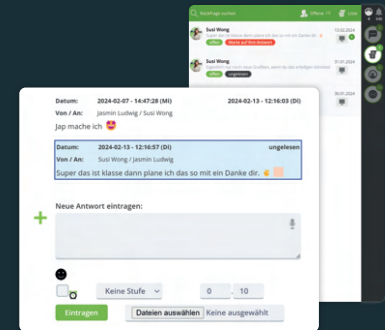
Rückfrage suchen
Offene
Liste

Susi Wong
12.02.2024
Super das ist klasse dann plane ich das so mit ein Danke dir.
offen
Warte auf Ihre Antwort

Susi Wong
31.01.2024
Sagen Sie doch einen Grüßen, wenn Sie das erledigt können
offen
ungelesen

Susi Wong
30.01.2024
offen

Datum: 2024-02-07 - 14:47:28 (Mi)
2024-02-13 - 12:16:03 (Di)
Von / An: Jasmin Ludwig / Susi Wong
Jap mache ich 😍

Datum: 2024-02-13 - 12:16:57 (Di)
ungelesen
Von / An: Susi Wong / Jasmin Ludwig
Super das ist klasse dann plane ich das so mit ein Danke dir. 👌

Neue Antwort eintragen:

Keine Stufe
0
10
Eintragen
Dateien auswählen
Keine ausgewählt